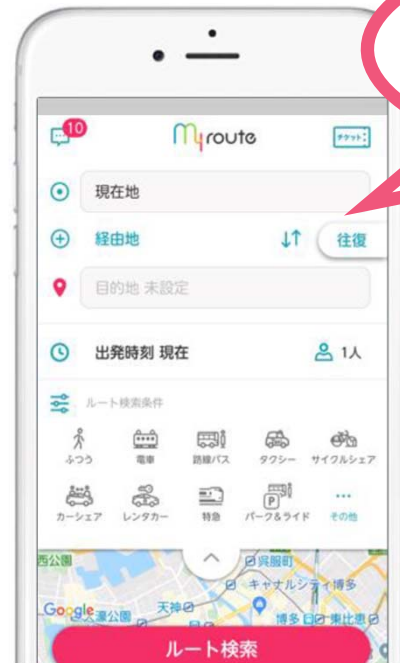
10

My route

チケット

現在地

経由地

往復

目的地 未設定

出発時刻 現在

1人

ルート検索条件

ふつう

電車

路線バス

タクシー

サイクルシェア

カーシェア

レンタカー

特急

パーク&ライド

その他

西公園

呉服町

キャナルシティ博多

天神

博多

東比恵

大濠公園

Google

ルート検索